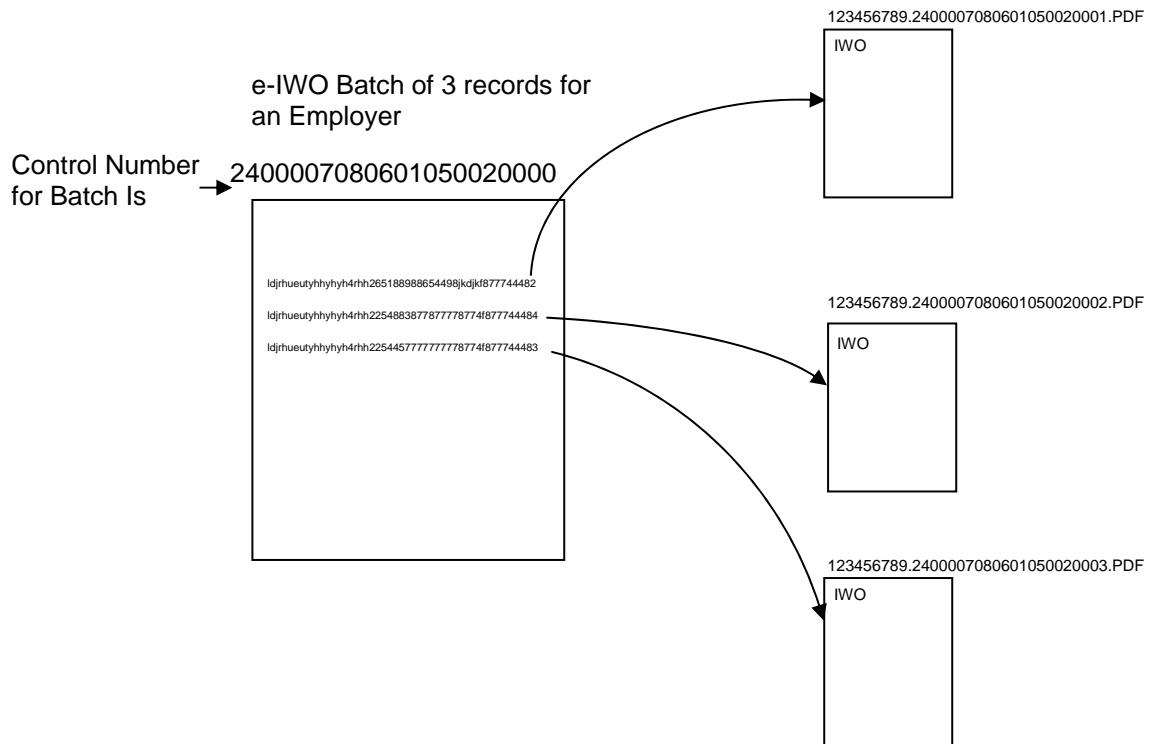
e-IWO Batch of 3 records for an Employer

Control Number for Batch Is

24000070806010500200000

ldjrhueutyhhyhyh4rhh265188988654498jkdjkf877744482

ldjrhueutyhhyhyh4rhh225488387787778774f877744484

ldjrhueutyhhyhyh4rhh225445777777778774f877744483

123456789.2400007080601050020001.PDF

IWO

123456789.2400007080601050020002.PDF

IWO

123456789.2400007080601050020003.PDF

IWO